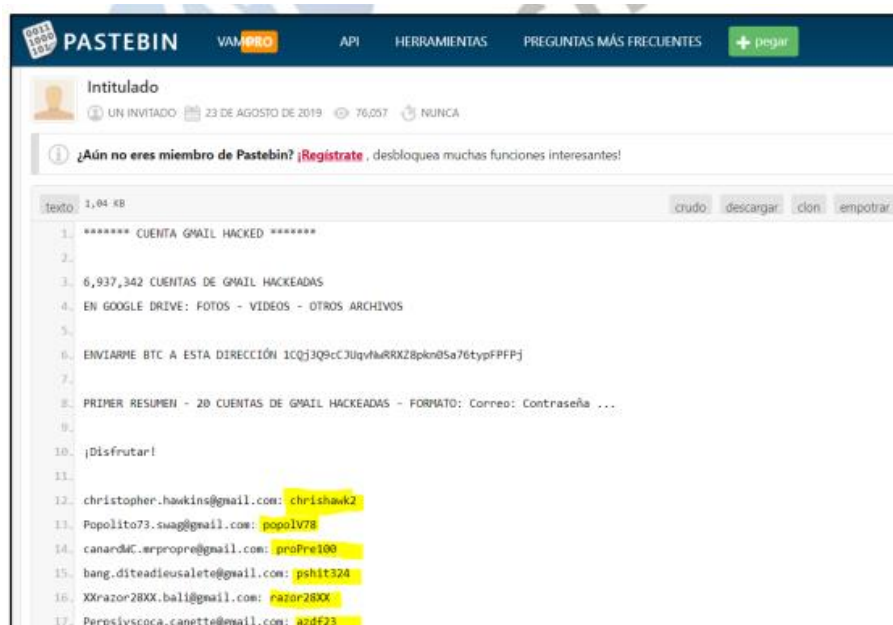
PASTEBIN VAMPRO API HERRAMIENTAS PREGUNTAS MÁS FRECUENTES + pegar

Intitulado

UN INVITADO 23 DE AGOSTO DE 2019 76,057 NUNCA

¿Aún no eres miembro de Pastebin? ¡Regístrate , desbloquea muchas funciones interesantes!

texto 1,04 KB crudo descargar clon empotrar

1. ******* CUENTA GMAIL HACKED *******
2.
3. 6,937,342 CUENTAS DE GMAIL HACKEADAS
4. EN GOOGLE DRIVE: FOTOS - VIDEOS - OTROS ARCHIVOS
5.
6. ENVIARME BTC A ESTA DIRECCIÓN 1CQj3Q9cCJUqvNwRRXZ8pkn0Sa76typFPFPj
7.
8. PRIMER RESUMEN - 20 CUENTAS DE GMAIL HACKEADAS - FORMATO: Correo: Contraseña ...
9.
10. ¡Disfrutar!
11.
12. christopher.hawkins@gmail.com: chrishawk2
13. Popolito73.swag@gmail.com: popolV78
14. canardWC.mrpropre@gmail.com: proPre100
15. bang.diteadieusalete@gmail.com: pshit324
16. XXrazor28XX.bali@gmail.com: razor28XX
17. Pepsiyscoca.canette@gmail.com: azdf23